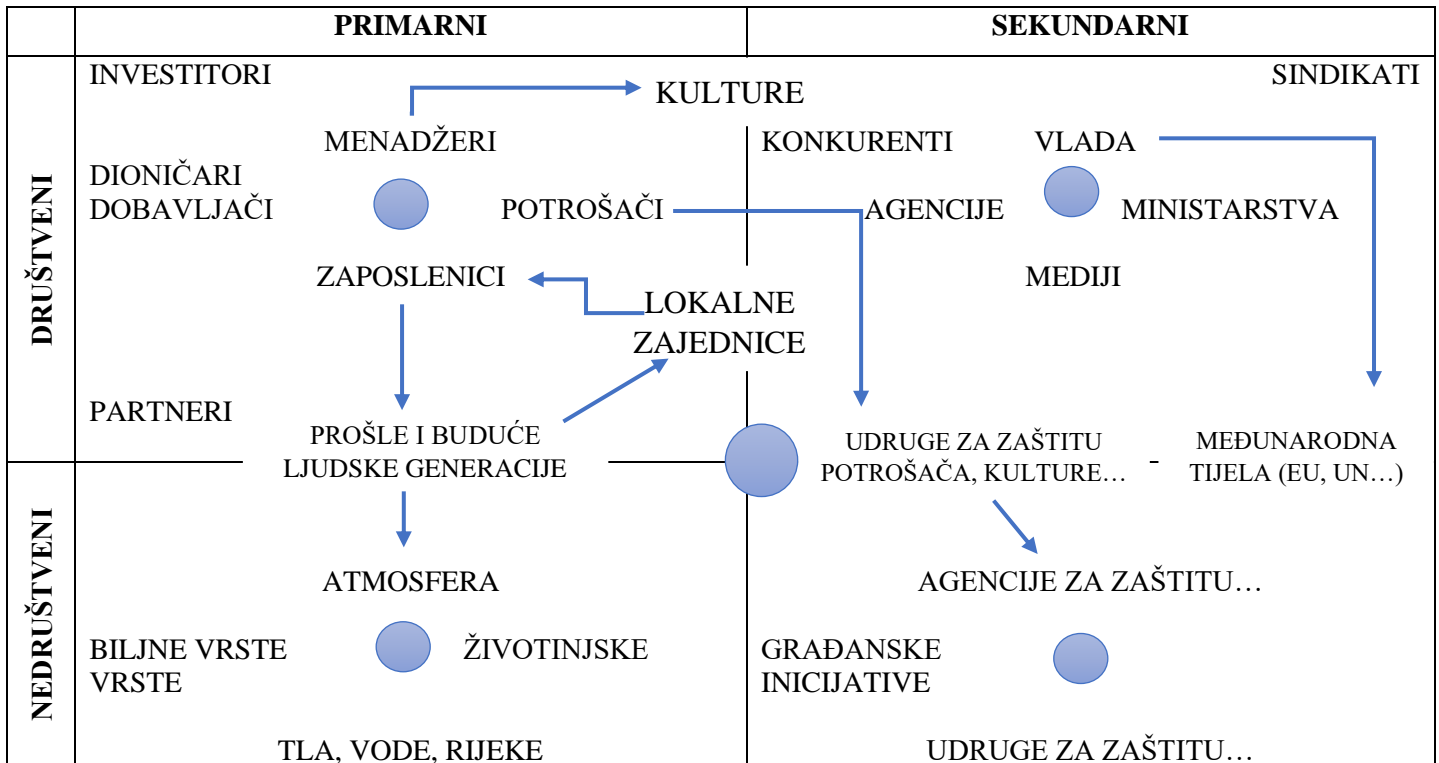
PRIMARNI

SEKUNDARNI

DRUŠTVENI

NEDRUŠTVENI

INVESTITORI

KULTURE

SINDIKATI

MENADŽERI

KONKURENTI

VLADA

DIONIČARI DOBAVLJAČI

POTROŠAČI

AGENCIJE

MINISTARSTVA

ZAPOSLENICI

LOKALNE ZAJEDNICE

MEDIJI

PARTNERI

PROŠLE I BUDUĆE LJUDSKE GENERACIJE

UDRUGE ZA ZAŠTITU POTROŠAČA, KULTURE…

MEĐUNARODNA TIJELA (EU, UN…)

ATMOSFERA

AGENCIJE ZA ZAŠTITU…

BILJNE VRSTE

ŽIVOTINJSKE VRSTE

GRAĐANSKE INICIJATIVE

TLA, VODE, RIJEKE

UDRUGE ZA ZAŠTITU…